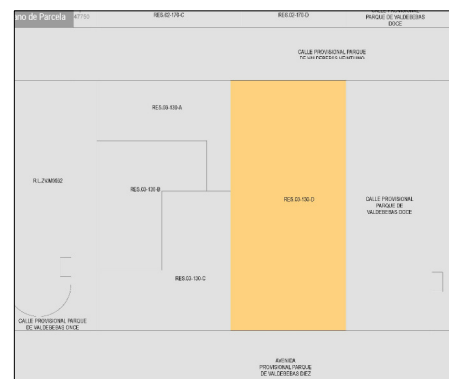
ano de Parcela 47193

RES.02-170-C

RES.02-170-D

CALLE PROVISIONAL PARQUE DE VALDEBEBAS DOCE

CALLE PROVISIONAL PARQUE DE VALDEBEBAS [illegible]

RES.03-130-A

RL.ZNM0632

RES.03-130-B

RES.03-130-D

CALLE PROVISIONAL PARQUE DE VALDEBEBAS DOCE

RES.03-130-C

CALLE PROVISIONAL PARQUE DE VALDEBEBAS ONCE

AVENIDA PROVISIONAL PARQUE DE VALDEBEBAS DIEZ